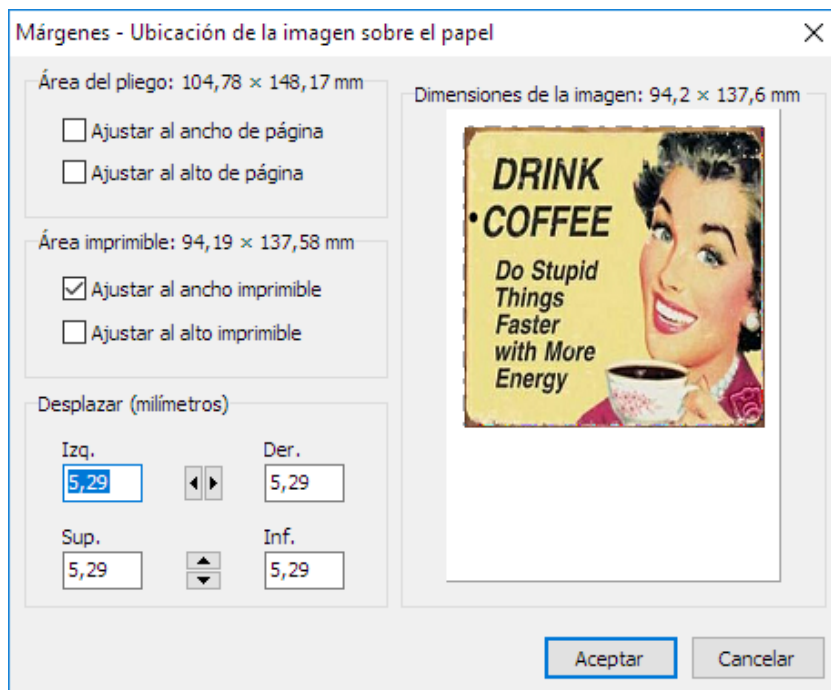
Márgenes - Ubicación de la imagen sobre el papel

×

Área del pliego: 104,78 × 148,17 mm

Ajustar al ancho de página

Ajustar al alto de página

Área imprimible: 94,19 × 137,58 mm

Ajustar al ancho imprimible

Ajustar al alto imprimible

Desplazar (milímetros)

Izq.

5,29

Der.

5,29

Sup.

5,29

Inf.

5,29

Dimensiones de la imagen: 94,2 × 137,6 mm

DRINK
COFFEE
Do Stupid
Things
Faster
with More
Energy

Aceptar

Cancelar